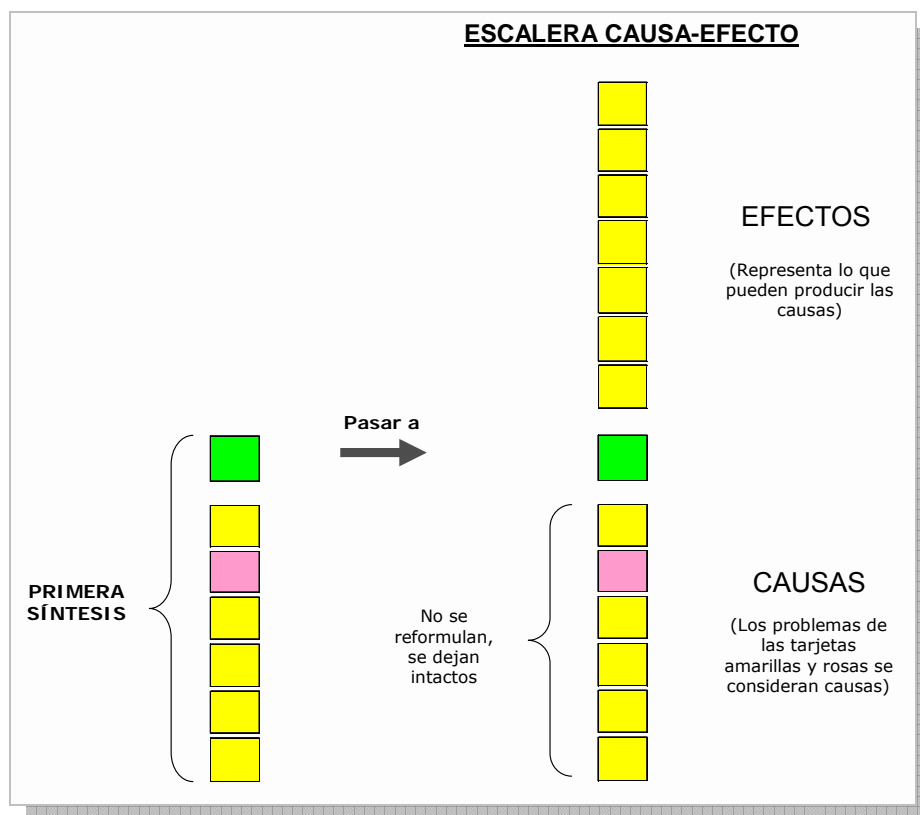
ESCALERA CAUSA-EFECTO

EFECTOS

(Representa lo que pueden producir las causas)

Pasar a

PRIMERA SÍNTESIS

No se reformulan, se dejan intactos

CAUSAS

(Los problemas de las tarjetas amarillas y rosas se consideran causas)